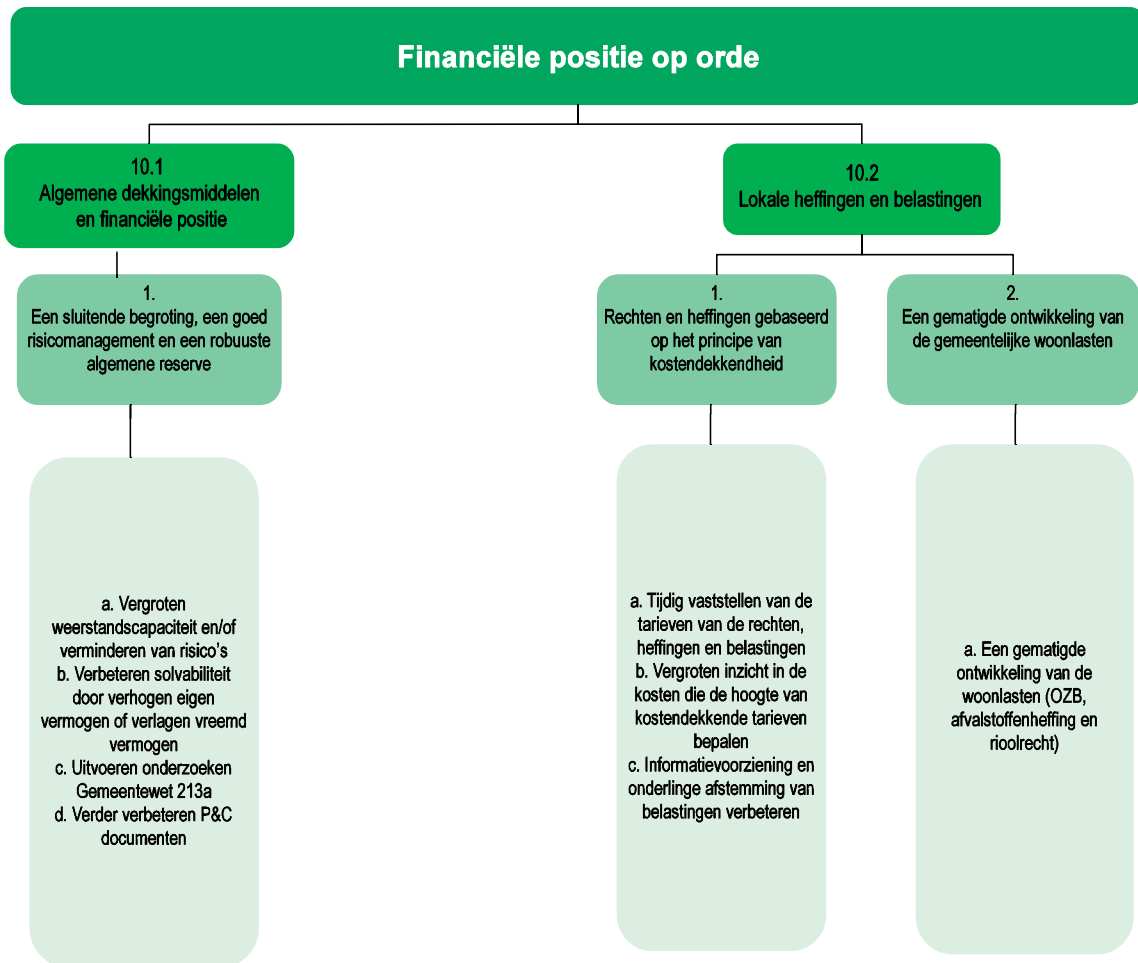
Financiële positie op orde

10.1
Algemene dekkingsmiddelen en financiële positie

1.
Een sluitende begroting, een goed risicomanagement en een robuuste algemene reserve

a. Vergroten weerstandscapaciteit en/of verminderen van risico's
b. Verbeteren solvabiliteit door verhogen eigen vermogen of verlagen vreemd vermogen
c. Uitvoeren onderzoeken Gemeentewet 213a
d. Verder verbeteren P&C documenten

10.2
Lokale heffingen en belastingen

1.
Rechten en heffingen gebaseerd op het principe van kostendekkendheid

a. Tijdig vaststellen van de tarieven van de rechten, heffingen en belastingen
b. Vergroten inzicht in de kosten die de hoogte van kostendekkende tarieven bepalen
c. Informatievoorziening en onderlinge afstemming van belastingen verbeteren

2.
Een gematigde ontwikkeling van de gemeentelijke woonlasten

a. Een gematigde ontwikkeling van de woonlasten (OZB, afvalstoffenheffing en rioolrecht)